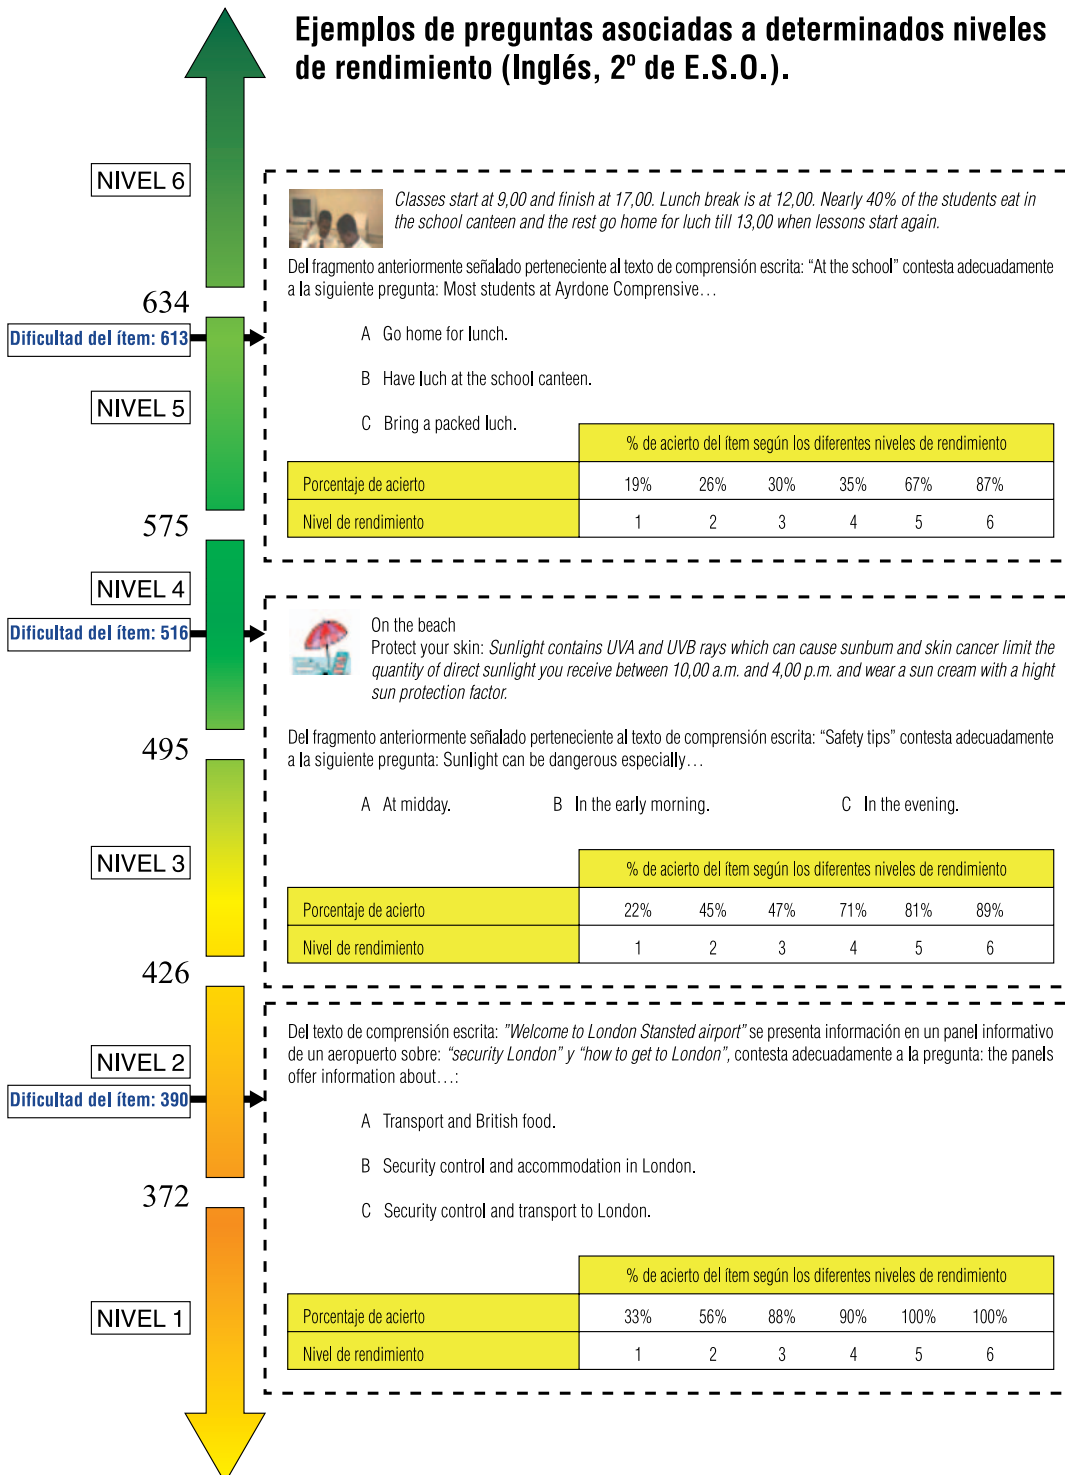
Ejemplos de preguntas asociadas a determinados niveles de rendimiento (Inglés, 2º de E.S.O.).

NIVEL 6

634

Dificultad del ítem: 613

NIVEL 5

575

NIVEL 4

Dificultad del ítem: 516

495

NIVEL 3

426

NIVEL 2

Dificultad del ítem: 390

372

NIVEL 1

Classes start at 9,00 and finish at 17,00. Lunch break is at 12,00. Nearly 40% of the students eat in the school canteen and the rest go home for luch till 13,00 when lessons start again.

Del fragmento anteriormente señalado perteneciente al texto de comprensión escrita: "At the school" contesta adecuadamente a la siguiente pregunta: Most students at Ayrdone Comprensive…

A Go home for lunch.

B Have luch at the school canteen.

C Bring a packed luch.

| | % de acierto del ítem según los diferentes niveles de rendimiento | | | | | |
|---|---|---|---|---|---|---|
| Porcentaje de acierto | 19% | 26% | 30% | 35% | 67% | 87% |
| Nivel de rendimiento | 1 | 2 | 3 | 4 | 5 | 6 |

On the beach
Protect your skin: Sunlight contains UVA and UVB rays which can cause sunbum and skin cancer limit the quantity of direct sunlight you receive between 10,00 a.m. and 4,00 p.m. and wear a sun cream with a hight sun protection factor.

Del fragmento anteriormente señalado perteneciente al texto de comprensión escrita: "Safety tips" contesta adecuadamente a la siguiente pregunta: Sunlight can be dangerous especially…

A At midday. B In the early morning. C In the evening.

| | % de acierto del ítem según los diferentes niveles de rendimiento | | | | | |
|---|---|---|---|---|---|---|
| Porcentaje de acierto | 22% | 45% | 47% | 71% | 81% | 89% |
| Nivel de rendimiento | 1 | 2 | 3 | 4 | 5 | 6 |

Del texto de comprensión escrita: "Welcome to London Stansted airport" se presenta información en un panel informativo de un aeropuerto sobre: "security London" y "how to get to London", contesta adecuadamente a la pregunta: the panels offer information about…:

A Transport and British food.

B Security control and accommodation in London.

C Security control and transport to London.

| | % de acierto del ítem según los diferentes niveles de rendimiento | | | | | |
|---|---|---|---|---|---|---|
| Porcentaje de acierto | 33% | 56% | 88% | 90% | 100% | 100% |
| Nivel de rendimiento | 1 | 2 | 3 | 4 | 5 | 6 |